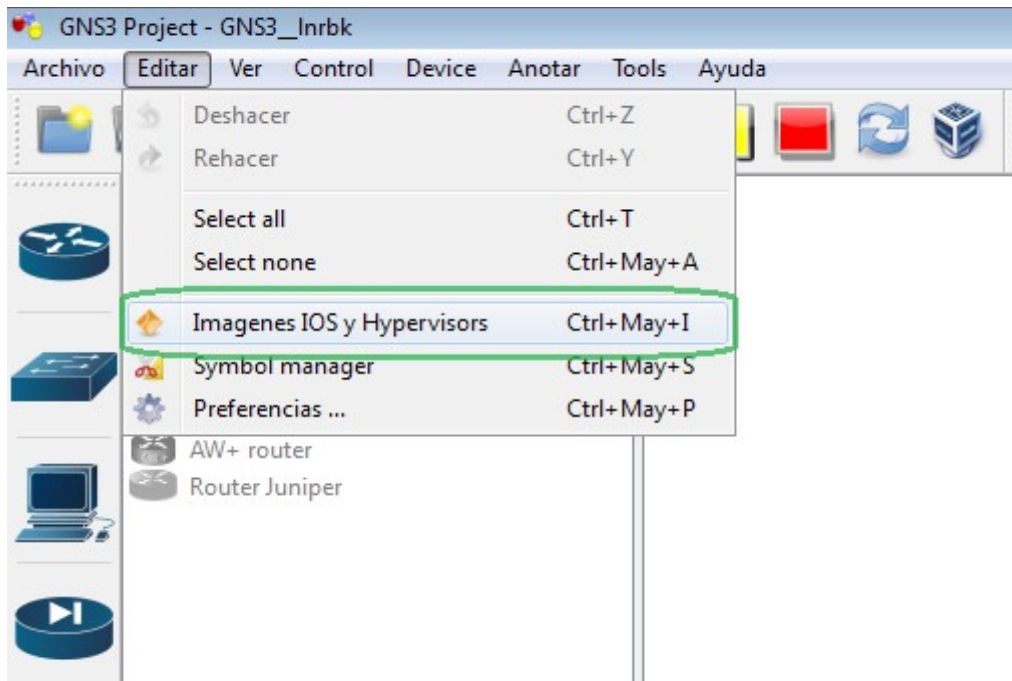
GNS3 Project - GNS3__lnrbk

Archivo Editar Ver Control Device Anotar Tools Ayuda

Deshacer Ctrl+Z
Rehacer Ctrl+Y
Select all Ctrl+T
Select none Ctrl+May+A
Imagenes IOS y Hypervisors Ctrl+May+I
Symbol manager Ctrl+May+S
Preferencias ... Ctrl+May+P

AW+ router
Router Juniper